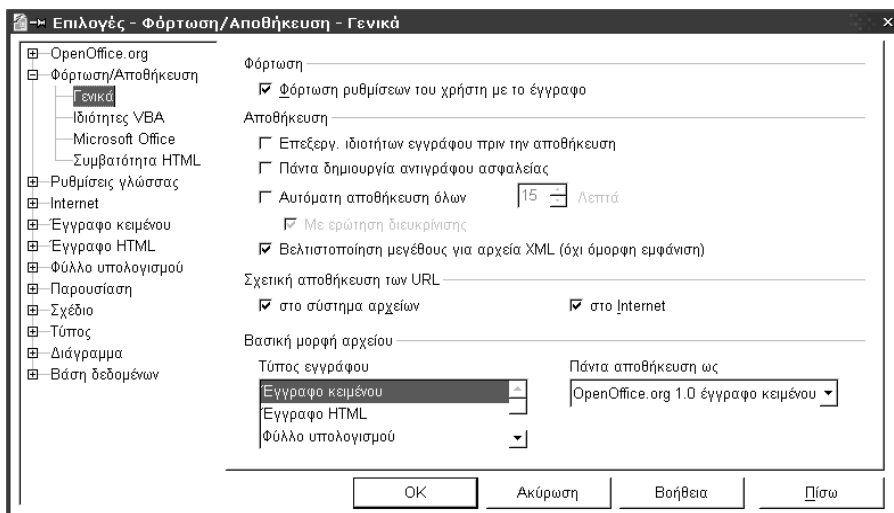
Επιλογές - Φόρτωση/Αποθήκευση - Γενικά

OpenOffice.org
Φόρτωση/Αποθήκευση
Γενικά
Ιδιότητες VBA
Microsoft Office
Συμβατότητα HTML
Ρυθμίσεις γλώσσας
Internet
Έγγραφο κειμένου
Έγγραφο HTML
Φύλλο υπολογισμού
Παρουσίαση
Σχέδιο
Τύπος
Διάγραμμα
Βάση δεδομένων

Φόρτωση
☑ Φόρτωση ρυθμίσεων του χρήστη με το έγγραφο

Αποθήκευση
☐ Επεξεργ. ιδιοτήτων εγγράφου πριν την αποθήκευση
☐ Πάντα δημιουργία αντιγράφου ασφαλείας
☐ Αυτόματη αποθήκευση όλων 15 Λεπτά
☑ Με ερώτηση διευκρίνισης
☑ Βελτιστοποίηση μεγέθους για αρχεία XML (όχι όμορφη εμφάνιση)

Σχετική αποθήκευση των URL
☑ στο σύστημα αρχείων ☑ στο Internet

Βασική μορφή αρχείου
Τύπος εγγράφου
Έγγραφο κειμένου
Έγγραφο HTML
Φύλλο υπολογισμού

Πάντα αποθήκευση ως
OpenOffice.org 1.0 έγγραφο κειμένου

OK Ακύρωση Βοήθεια Πίσω